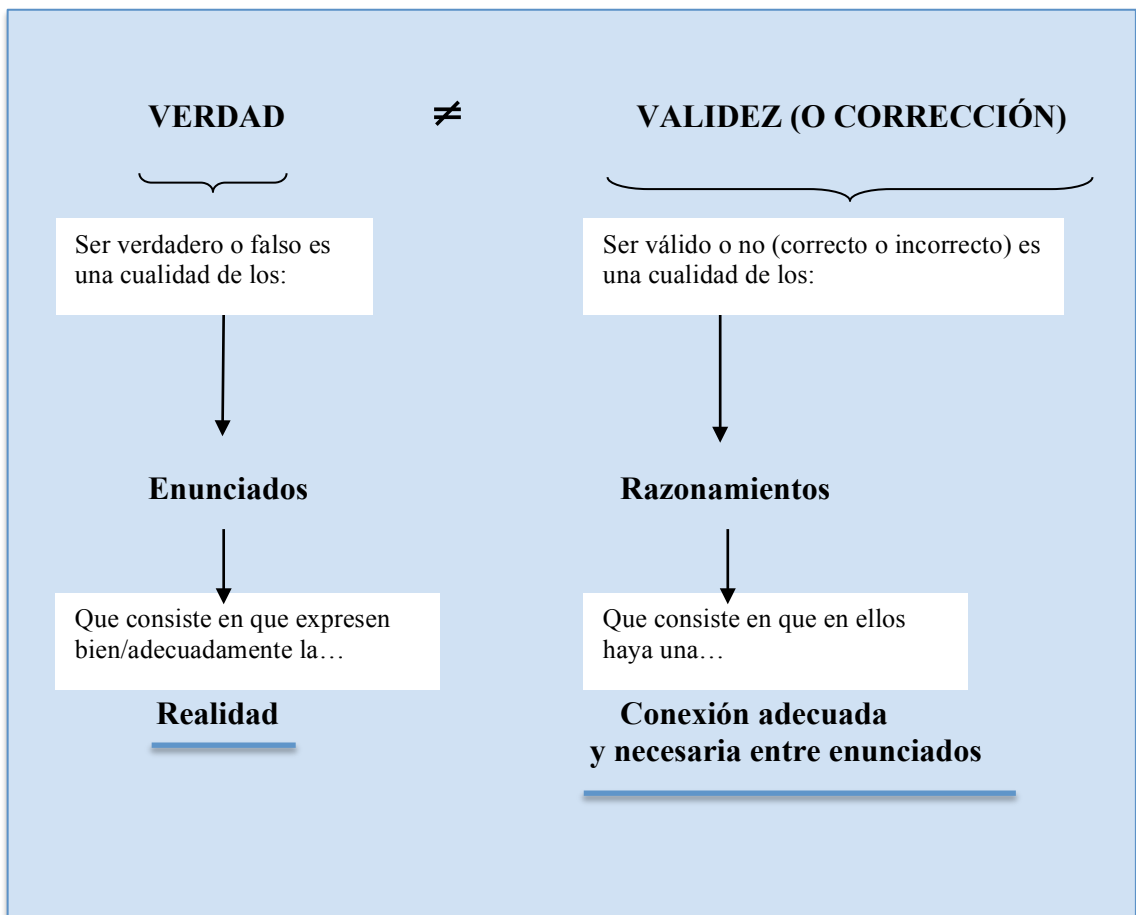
**VERDAD** $\neq$ **VALIDEZ (O CORRECCIÓN)**

Ser verdadero o falso es una cualidad de los:

**Enunciados**

Que consiste en que expresen bien/adecuadamente la…

**Realidad**

Ser válido o no (correcto o incorrecto) es una cualidad de los:

**Razonamientos**

Que consiste en que en ellos haya una…

**Conexión adecuada y necesaria entre enunciados**